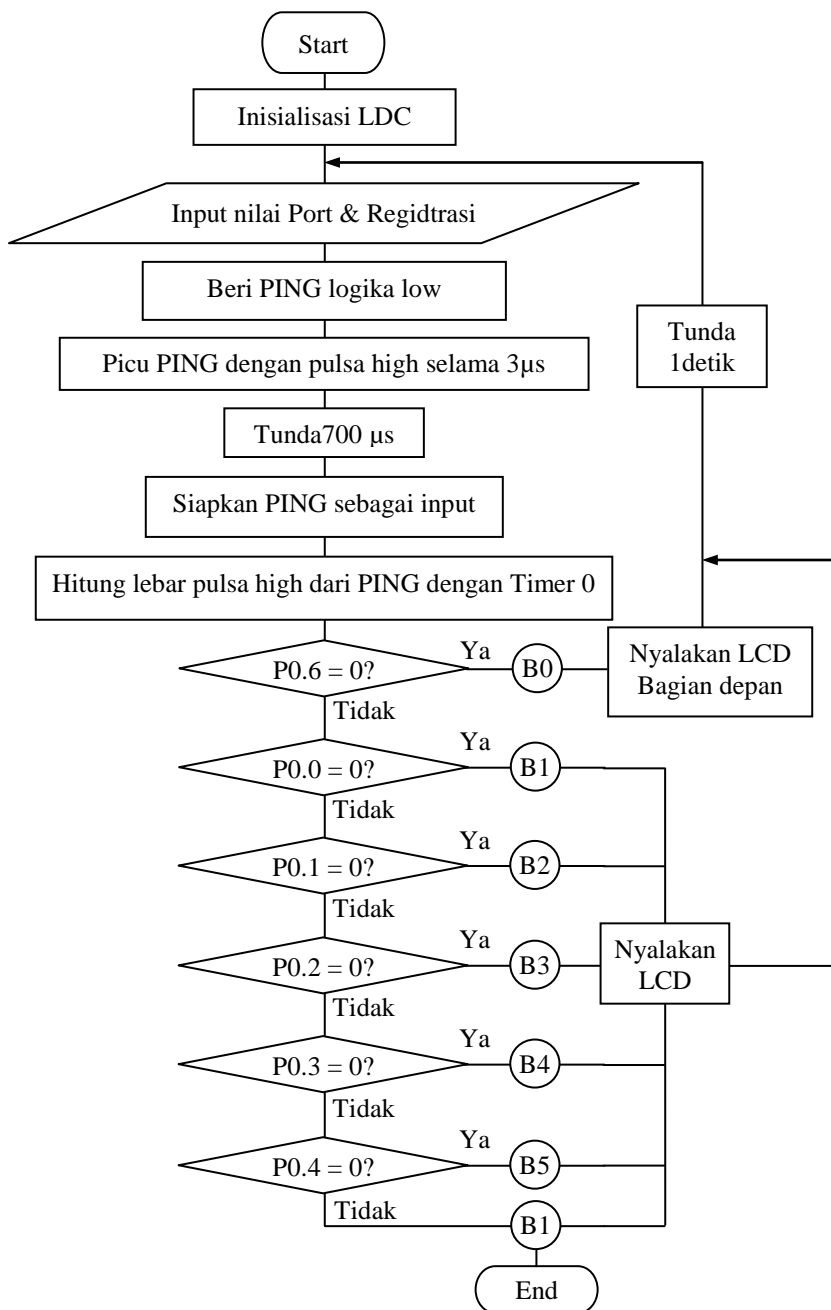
Start

Inisialisasi LDC

Input nilai Port & Regidtrasi

Beri PING logika low

Picu PING dengan pulsa high selama 3µs

Tunda700 µs

Siapkan PING sebagai input

Hitung lebar pulsa high dari PING dengan Timer 0

Tunda 1detik

P0.6 = 0?
Ya
B0
Nyalakan LCD Bagian depan
Tidak

P0.0 = 0?
Ya
B1
Tidak

P0.1 = 0?
Ya
B2
Tidak

P0.2 = 0?
Ya
B3
Nyalakan LCD
Tidak

P0.3 = 0?
Ya
B4
Tidak

P0.4 = 0?
Ya
B5
Tidak
B1

End